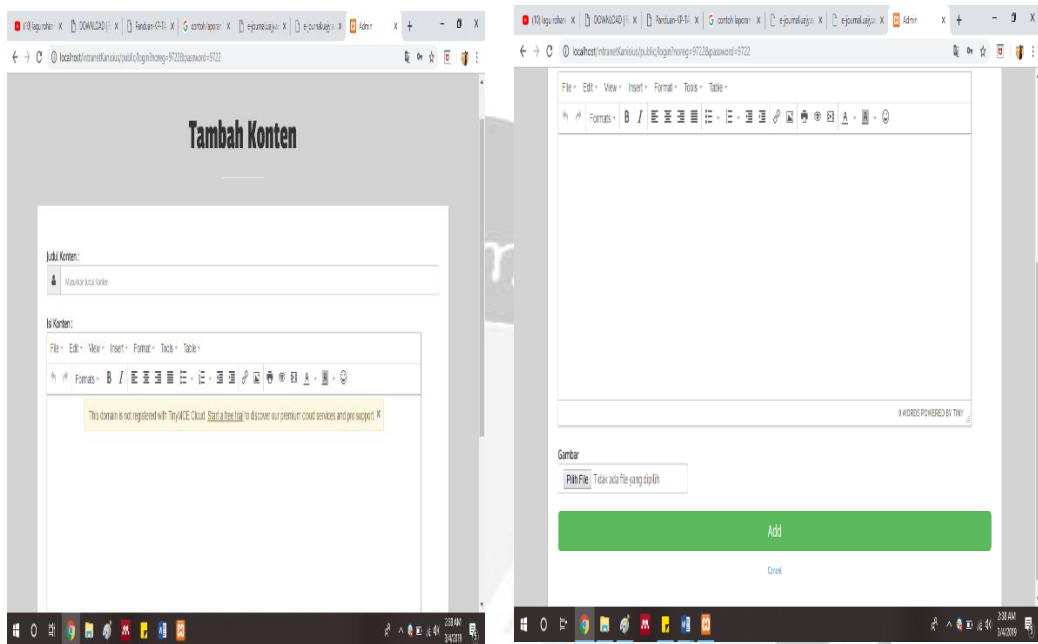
(10) lagu rohan × DOWNLOAD | × Panduan-KP-TI × contoh laporan × e-jurnal.uajy.a × e-jurnal.uajy.a × Admin × +

localhost/intranetKanisius/public/login?noreg=9722&password=9722

Tambah Konten

Judul Konten :

Masukkan Judul Konten

Isi Konten :

File Edit View Insert Format Tools Table

Formats B I

This domain is not registered with TinyMCE Cloud. Start a free trial to discover our premium cloud services and pro support. ×

2:38 AM 3/4/2019

(10) lagu rohan × DOWNLOAD | × Panduan-KP-TI × contoh laporan × e-jurnal.uajy.a × e-jurnal.uajy.a × Admin × +

localhost/intranetKanisius/public/login?noreg=9722&password=9722

File Edit View Insert Format Tools Table

Formats B I

0 WORDS POWERED BY TINY

Gambar

Pilih File Tidak ada file yang dipilih

Add

Cancel

2:38 AM 3/4/2019